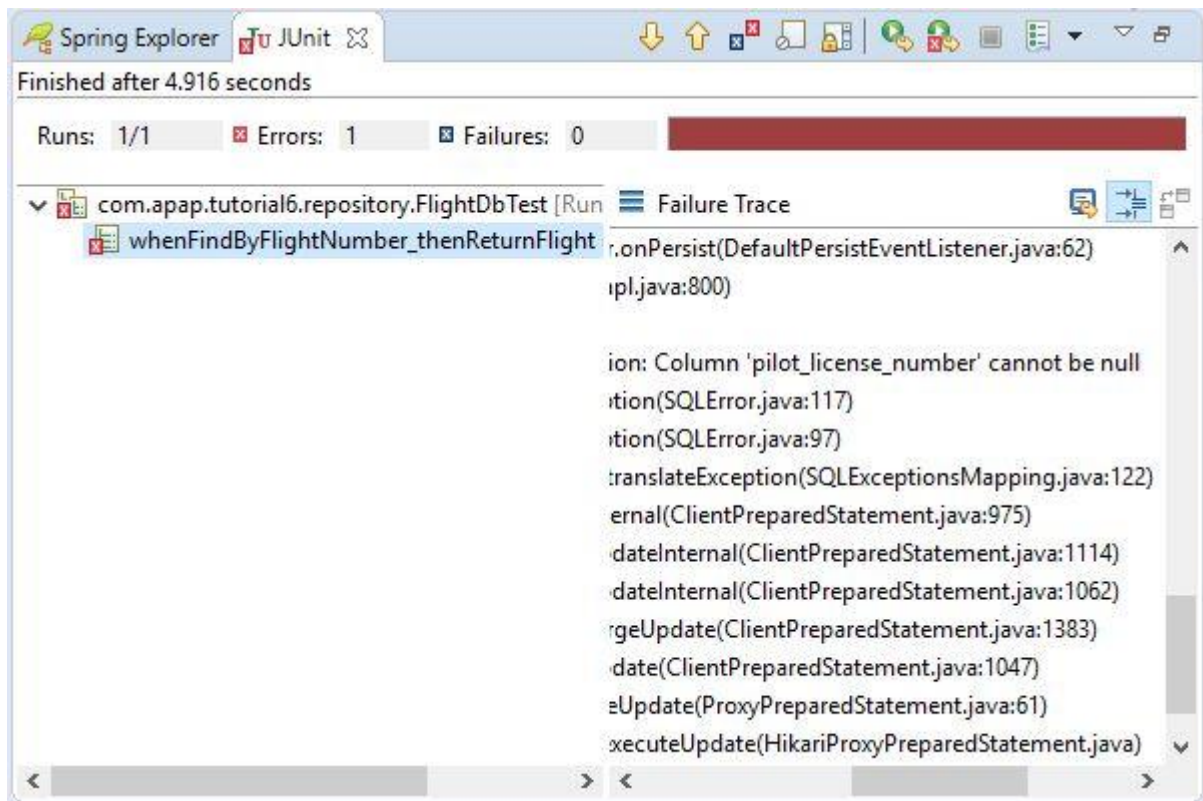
Spring Explorer JUnit

Finished after 4.916 seconds

Runs: 1/1 Errors: 1 Failures: 0

com.apap.tutorial6.repository.FlightDbTest [Run

whenFindByFlightNumber_thenReturnFlight

Failure Trace

r.onPersist(DefaultPersistEventListener.java:62)
npl.java:800)

ion: Column 'pilot_license_number' cannot be null
tion(SQLError.java:117)
tion(SQLError.java:97)
translateException(SQLExceptionsMapping.java:122)
ernal(ClientPreparedStatement.java:975)
dateInternal(ClientPreparedStatement.java:1114)
dateInternal(ClientPreparedStatement.java:1062)
rgeUpdate(ClientPreparedStatement.java:1383)
date(ClientPreparedStatement.java:1047)
eUpdate(ProxyPreparedStatement.java:61)
xecuteUpdate(HikariProxyPreparedStatement.java)